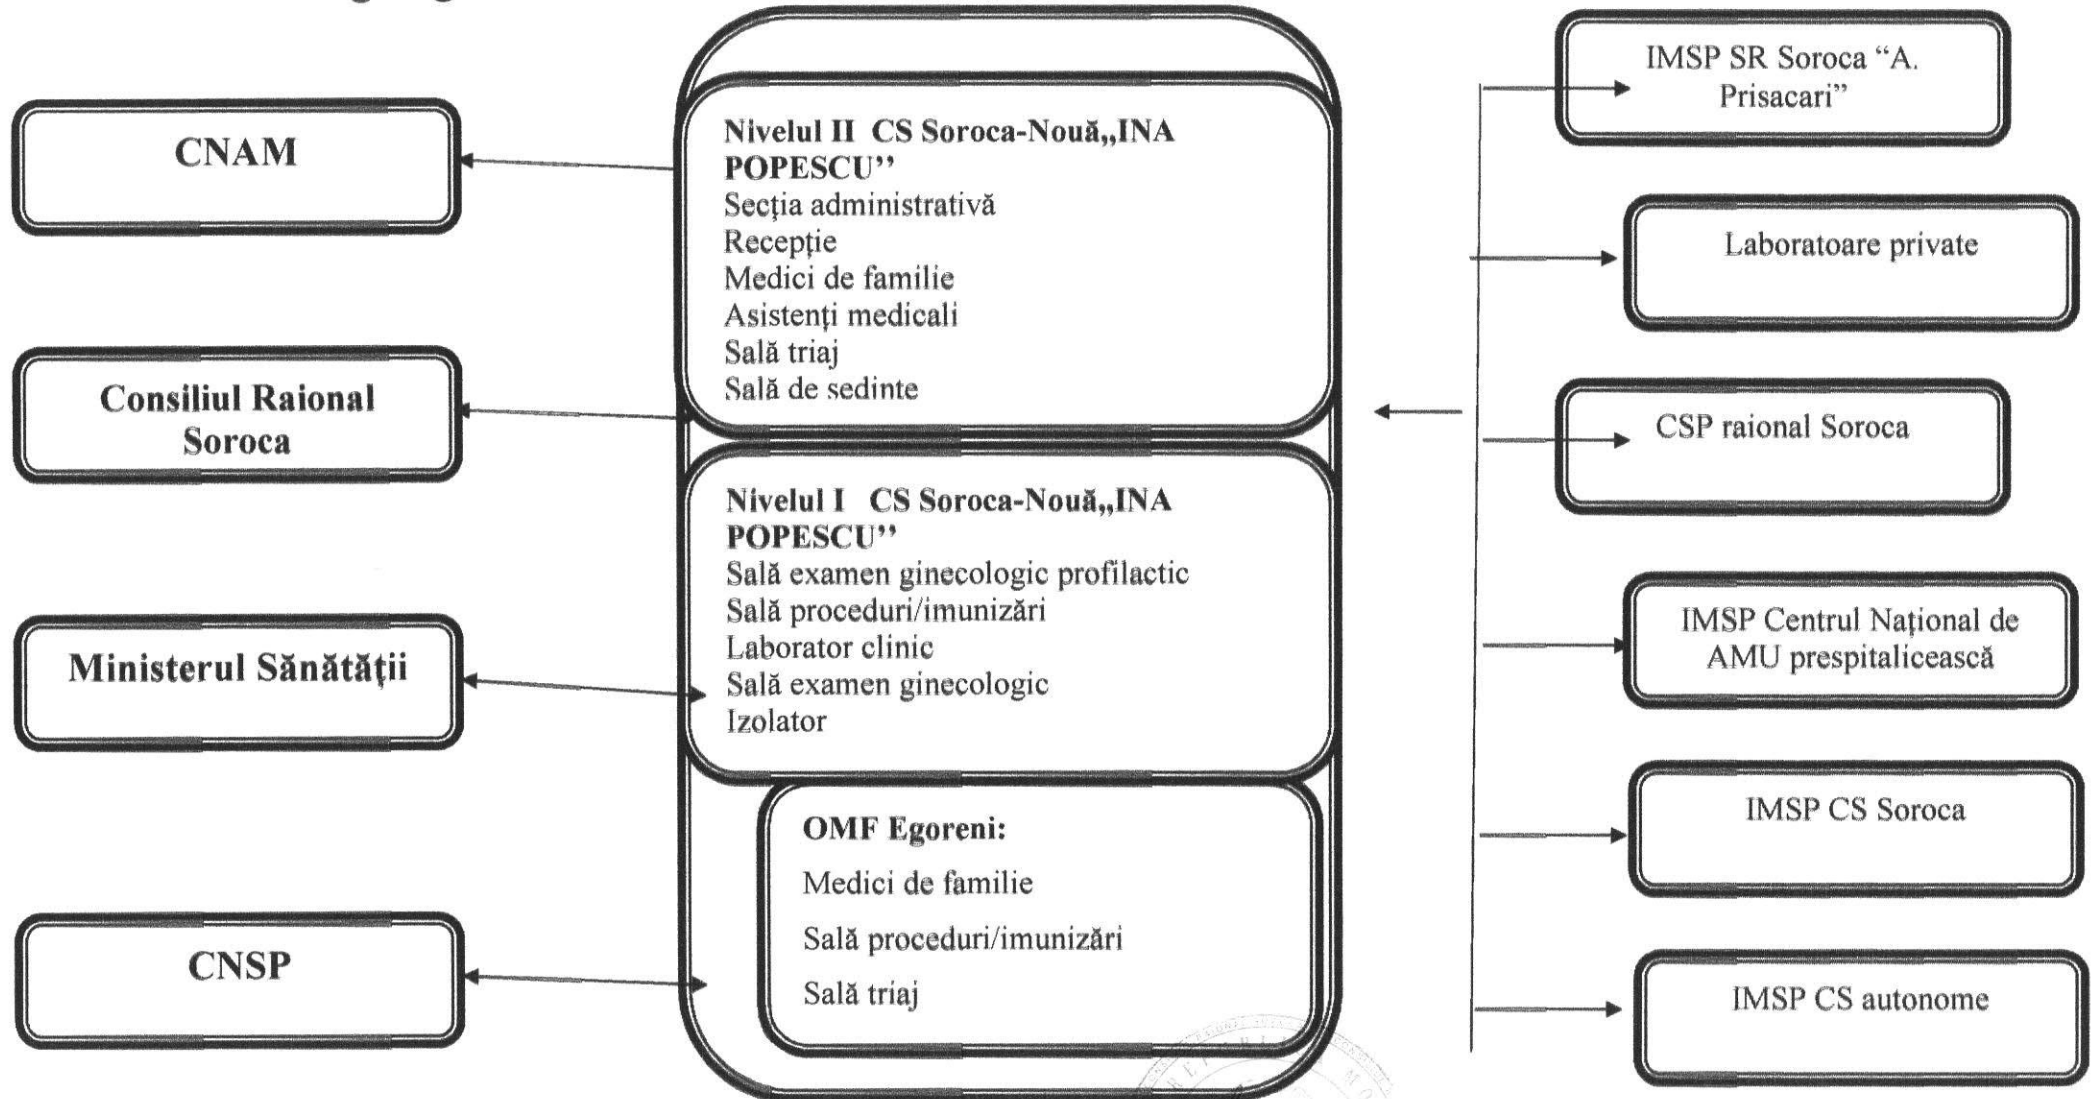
CNAM

Consiliul Raional Soroca

Ministerul Sănătății

CNSP

Nivelul II CS Soroca-Nouă„INA POPESCU''
Secția administrativă
Recepție
Medici de familie
Asistenți medicali
Sală triaj
Sală de sedinte

Nivelul I CS Soroca-Nouă„INA POPESCU''
Sală examen ginecologic profilactic
Sală proceduri/imunizări
Laborator clinic
Sală examen ginecologic
Izolator

OMF Egoreni:
Medici de familie
Sală proceduri/imunizări
Sală triaj

IMSP SR Soroca "A. Prisacari"

Laboratoare private

CSP raional Soroca

IMSP Centrul Național de AMU prespitalicească

IMSP CS Soroca

IMSP CS autonome